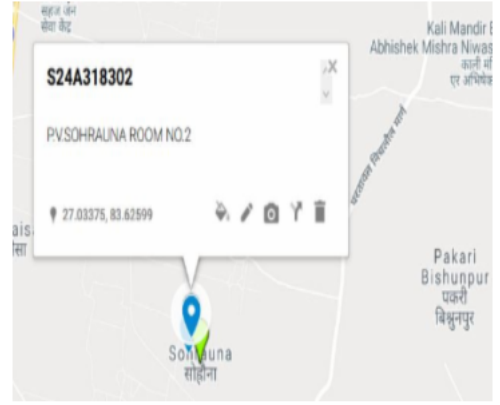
सहज जन सेवा केंद्र

Kali Mandir & Abhishek Mishra Niwas
काली मं
एवं अभिषेक

S24A318302

×

P.V.SOHRAUNA ROOM NO.2

27.03375, 83.62599

परतावल पिपराइच मार्ग

ais
सा

Pakari Bishunpur
पकरी बिशुनपुर

Sohrauna
सोहौना